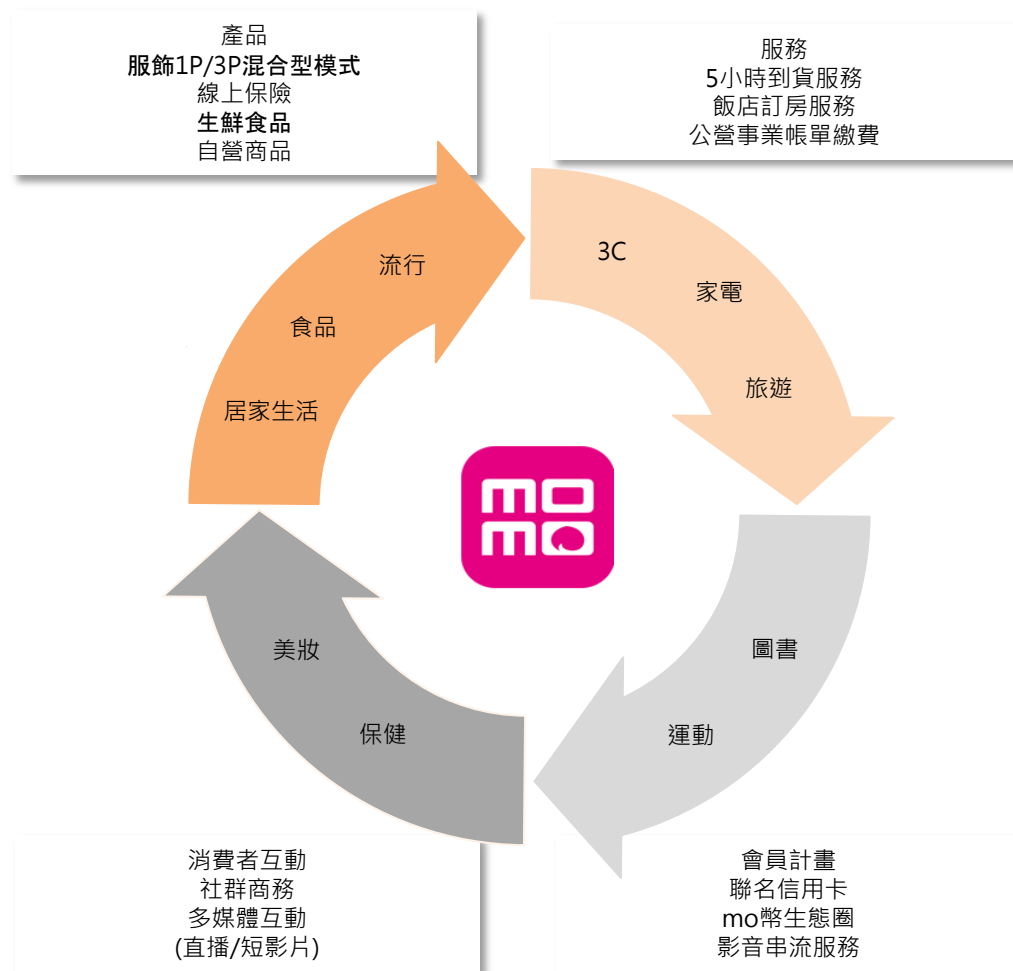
產品
服飾1P/3P混合型模式
線上保險
生鮮食品
自營商品

服務
5小時到貨服務
飯店訂房服務
公營事業帳單繳費

流行
食品
居家生活

3C
家電
旅遊

mo
mo

美妝
保健

圖書
運動

消費者互動
社群商務
多媒體互動
(直播/短影片)

會員計畫
聯名信用卡
mo幣生態圈
影音串流服務